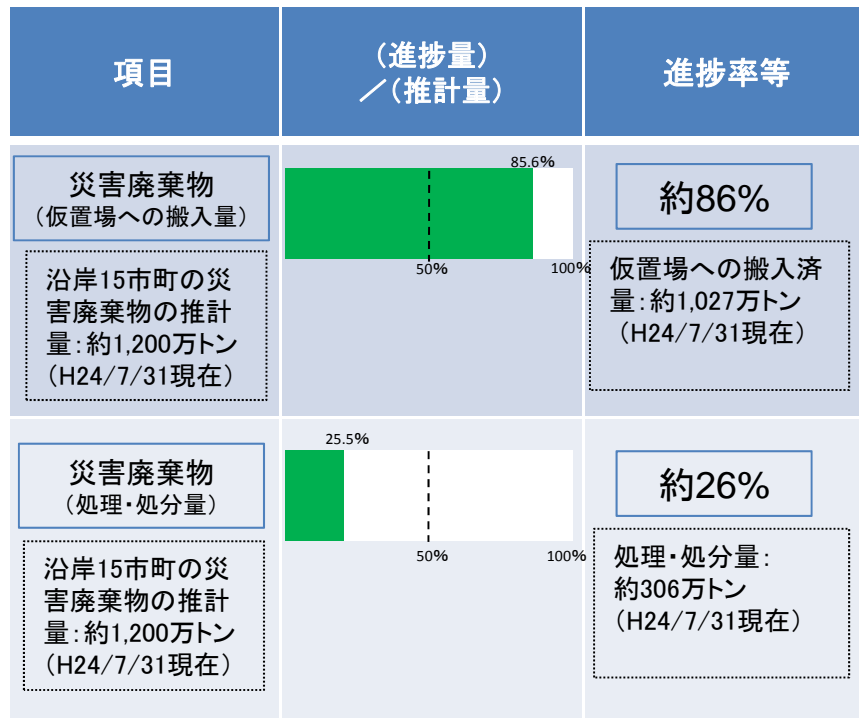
| 項目 | （進捗量）／（推計量） | 進捗率等 |
|---|---|---|
| 災害廃棄物（仮置場への搬入量） 沿岸15市町の災害廃棄物の推計量：約1,200万トン（H24/7/31現在） | 85.6% 50% 100% | 約86% 仮置場への搬入済量：約1,027万トン（H24/7/31現在） |
| 災害廃棄物（処理・処分量） 沿岸15市町の災害廃棄物の推計量：約1,200万トン（H24/7/31現在） | 25.5% 50% 100% | 約26% 処理・処分量：約306万トン（H24/7/31現在） |